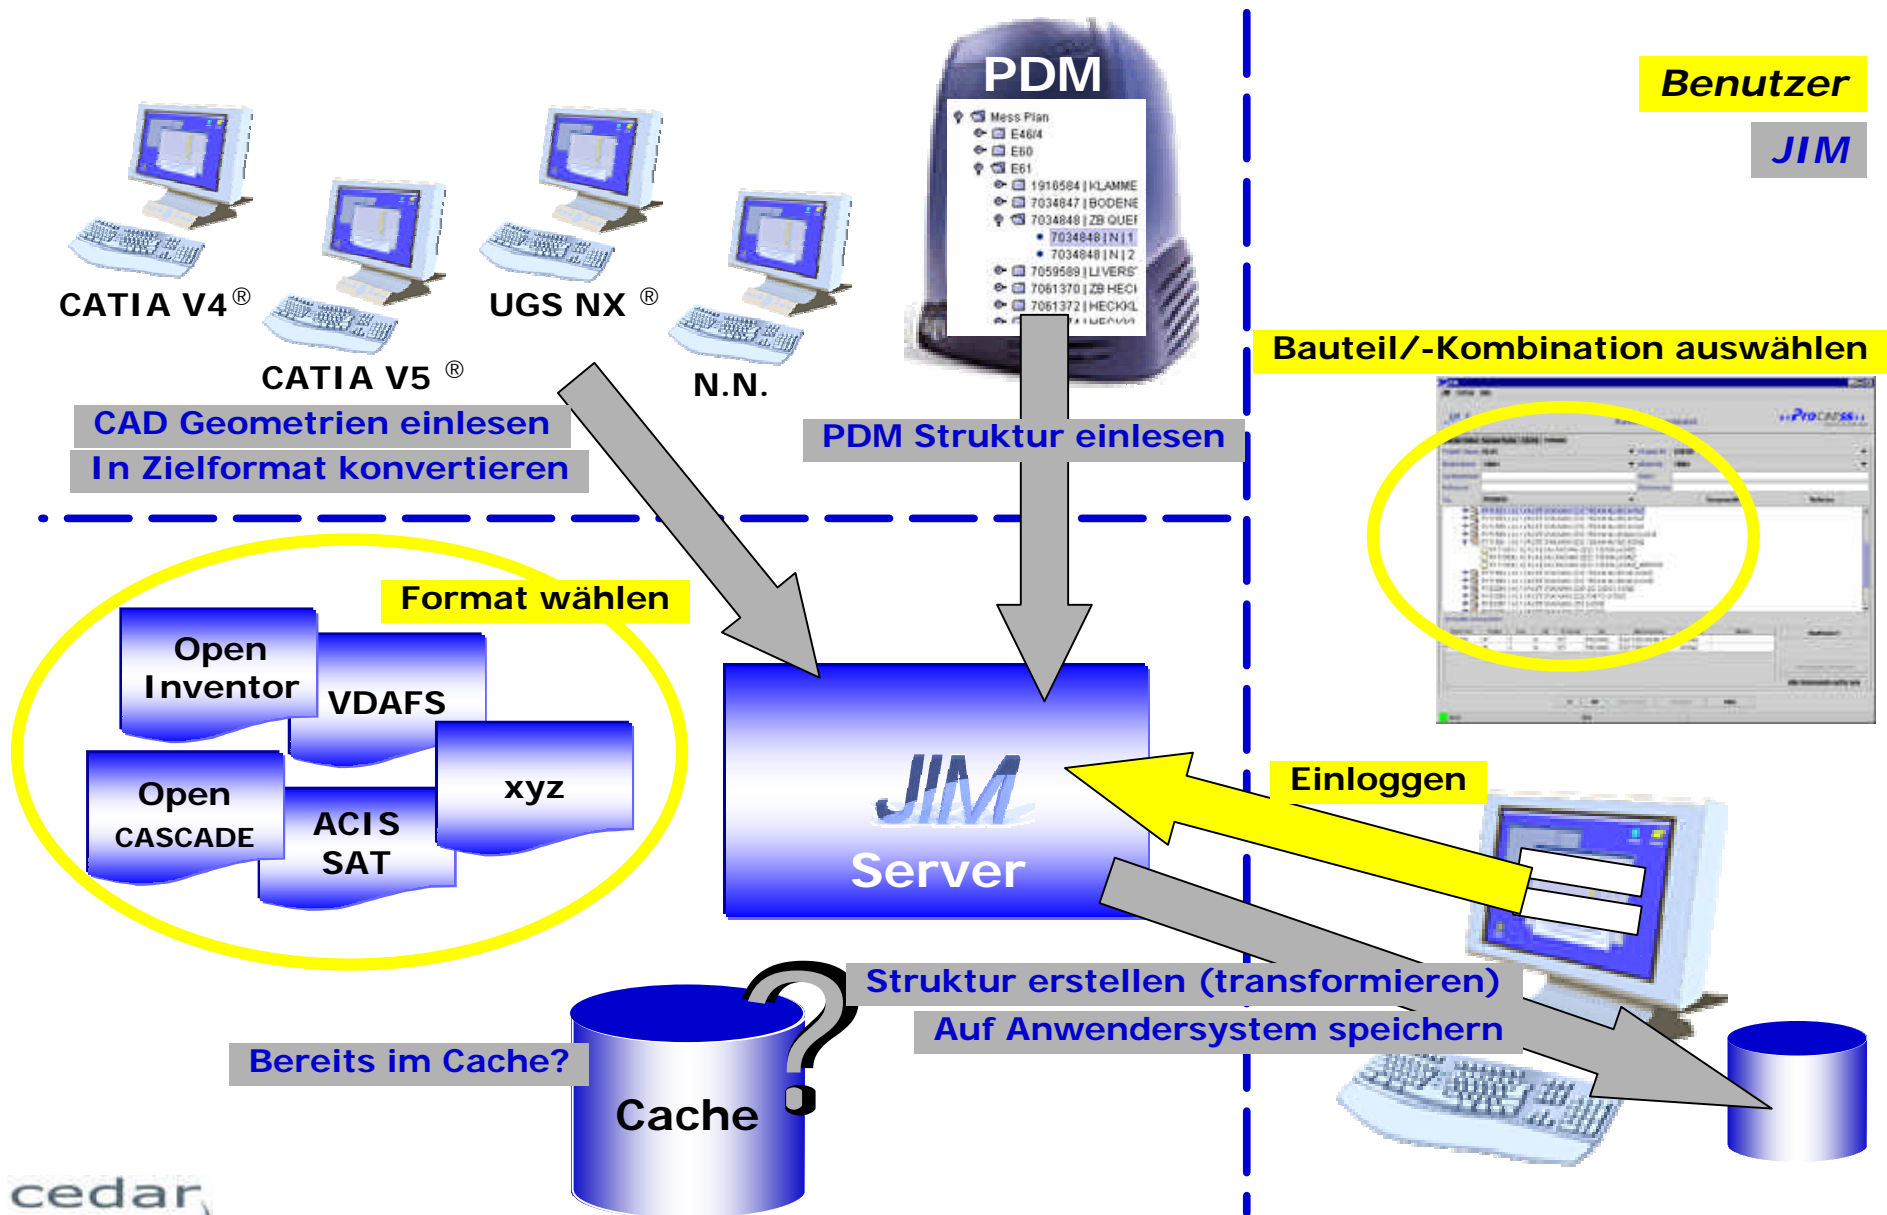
PDM

Mess Plan
E46/4
E60
E61
1916584 | KLAMME
7034847 | BODENE
7034848 | ZB QUEI
7034848 | N | 1
7034848 | N | 2
7059589 | LI VERS
7061370 | ZB HECI
7061372 | HECKKL

Benutzer

JIM

CATIA V4®

CATIA V5 ®

UGS NX ®

N.N.

CAD Geometrien einlesen

In Zielformat konvertieren

PDM Struktur einlesen

Bauteil/-Kombination auswählen

Format wählen

Open Inventor

VDAFS

Open CASCADE

ACIS SAT

xyz

JIM

Server

Einloggen

Struktur erstellen (transformieren)

Auf Anwendersystem speichern

Bereits im Cache?

Cache

cedar